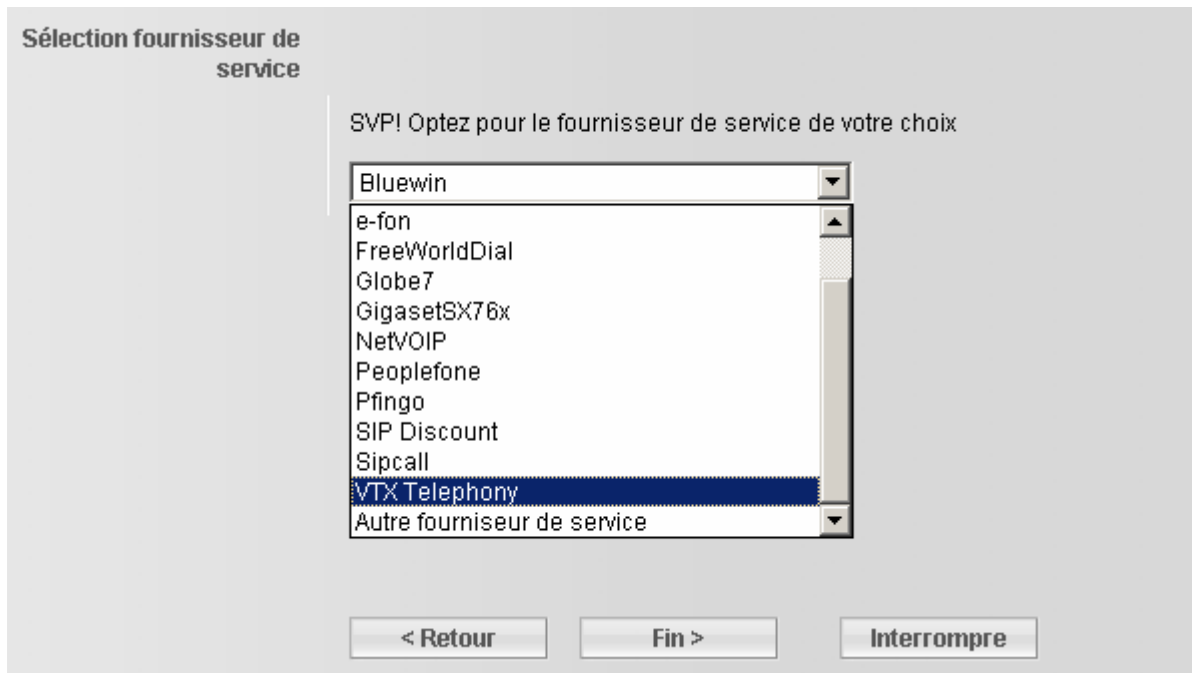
Sélection fournisseur de service

SVP! Optez pour le fournisseur de service de votre choix

Bluewin

e-fon
FreeWorldDial
Globe7
GigasetSX76x
NetVOIP
Peoplefone
Pfingo
SIP Discount
Sipcall
VTX Telephony
Autre fournisseur de service

< Retour

Fin >

Interrompre